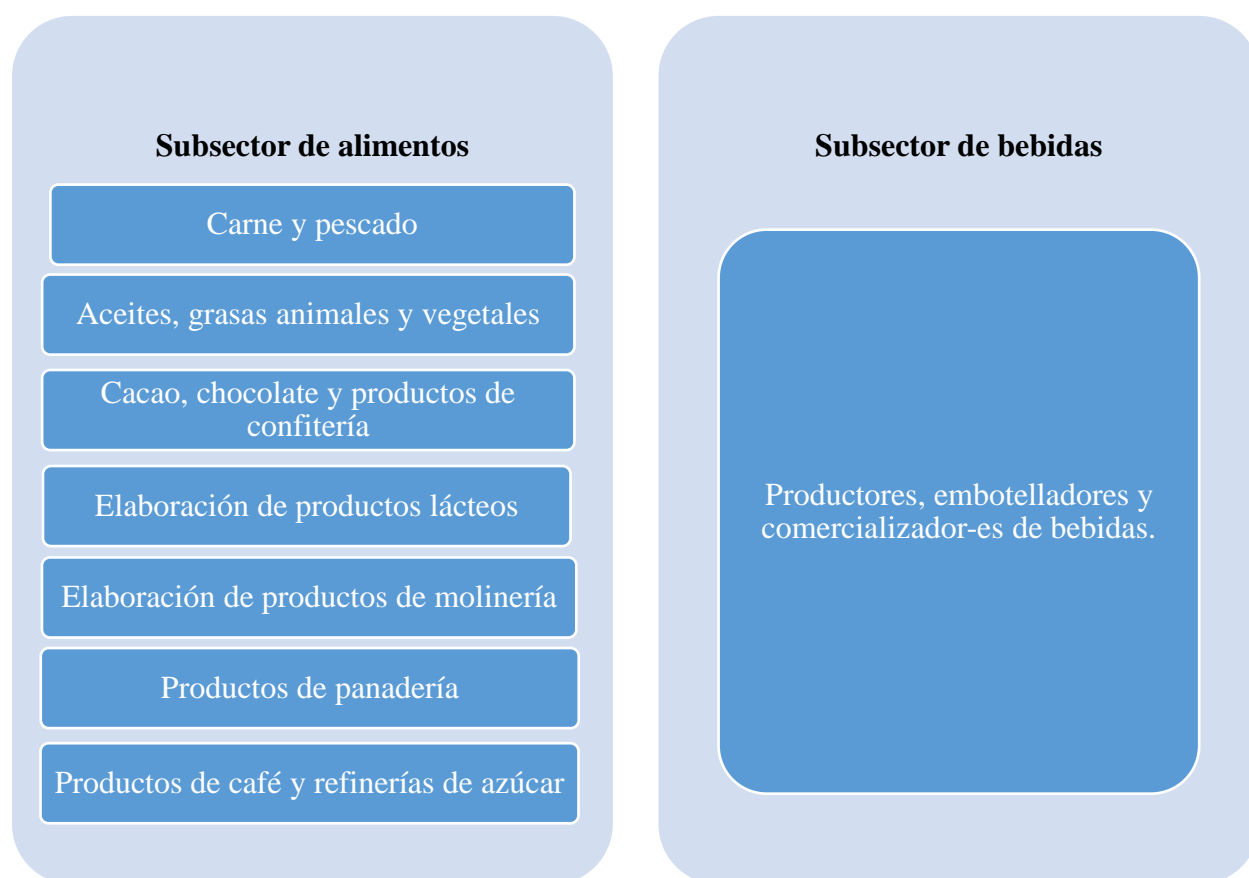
Subsector de alimentos

Carne y pescado

Aceites, grasas animales y vegetales

Cacao, chocolate y productos de confitería

Elaboración de productos lácteos

Elaboración de productos de molinería

Productos de panadería

Productos de café y refinerías de azúcar

Subsector de bebidas

Productores, embotelladores y comercializador-es de bebidas.